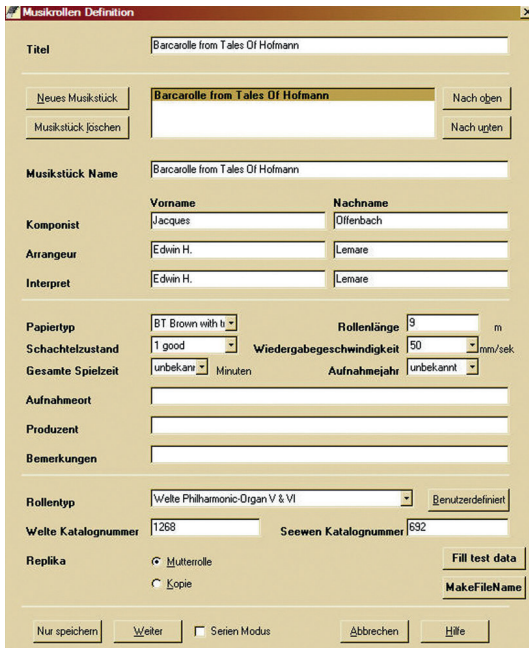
Musikrollen Definition

Titel
Barcarolle from Tales Of Hofmann

Neues Musikstück
Musikstück löschen
Barcarolle from Tales Of Hofmann
Nach oben
Nach unten

Musikstück Name
Barcarolle from Tales Of Hofmann

| | Vorname | Nachname |
|---|---|---|
| Komponist | Jacques | Offenbach |
| Arrangeur | Edwin H. | Lemare |
| Interpret | Edwin H. | Lemare |

Papiertyp
BT Brown with t
Rollenlänge
9
m
Schachtelzustand
1 good
Wiedergabegeschwindigkeit
50
mm/sek
Gesamte Spielzeit
unbekann
Minuten
Aufnahmejahr
unbekannt
Aufnahmeort
Produzent
Bemerkungen

Rollentyp
Welte Philharmonic-Organ V & VI
Benutzerdefiniert
Welte Katalognummer
1268
Seewen Katalognummer
692
Replika
Mutterrolle
Kopie
Fill test data
MakeFileName

Nur speichern
Weiter
Serien Modus
Abbrechen
Hilfe